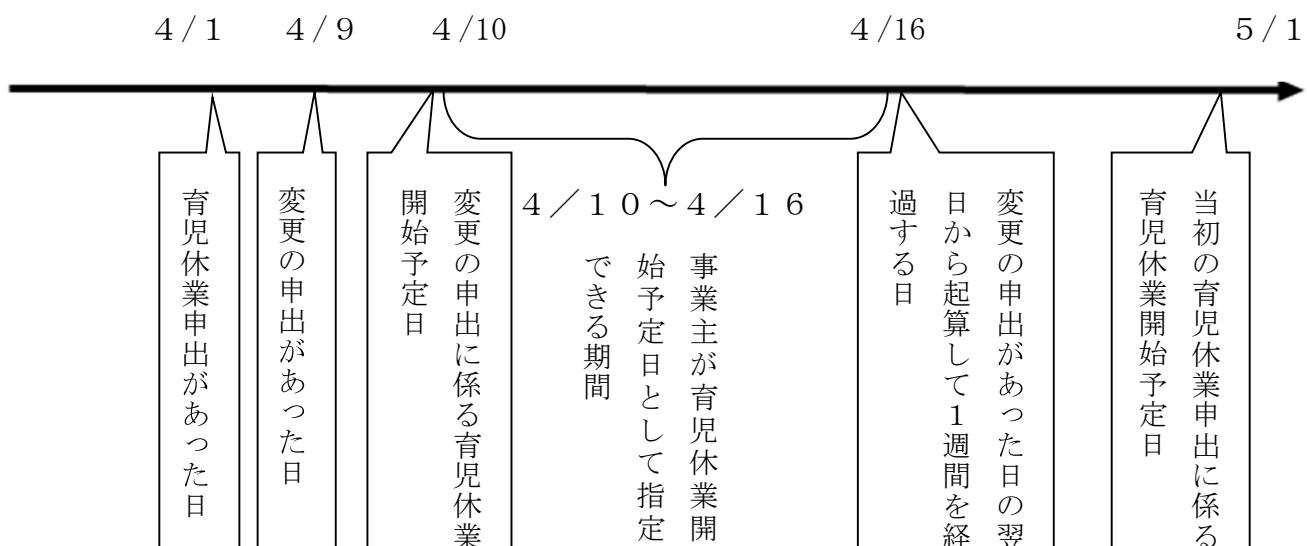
4／1　4／9　4／10　4／16　5／1

育児休業申出があった日

変更の申出があった日

変更の申出に係る育児休業開始予定日

4／10～4／16

事業主が育児休業開始予定日として指定できる期間

変更の申出があった日の翌日から起算して1週間を経過する日

当初の育児休業申出に係る育児休業開始予定日